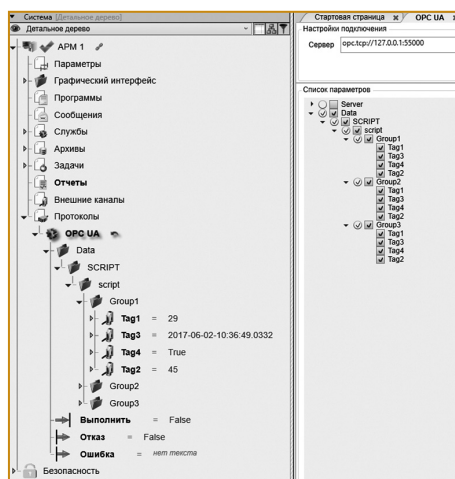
Система [Детальное дерево]
Детальное дерево

АРМ 1
Параметры
Графический интерфейс
Программы
Сообщения
Службы
Архивы
Задачи
Отчеты
Внешние каналы
Протоколы
OPC UA
Data
SCRIPT
script
Group1
Tag1 = 29
Tag3 = 2017-06-02-10:36:49.0332
Tag4 = True
Tag2 = 45
Group2
Group3
Выполнить = False
Отказ = False
Ошибка = нет текста
Безопасность

Стартовая страница
OPC UA
Настройки подключения
Сервер opc.tcp://127.0.0.1:55000

Список параметров
Server
Data
SCRIPT
script
Group1
Tag1
Tag3
Tag4
Tag2
Group2
Tag1
Tag3
Tag4
Tag2
Group3
Tag1
Tag3
Tag4
Tag2